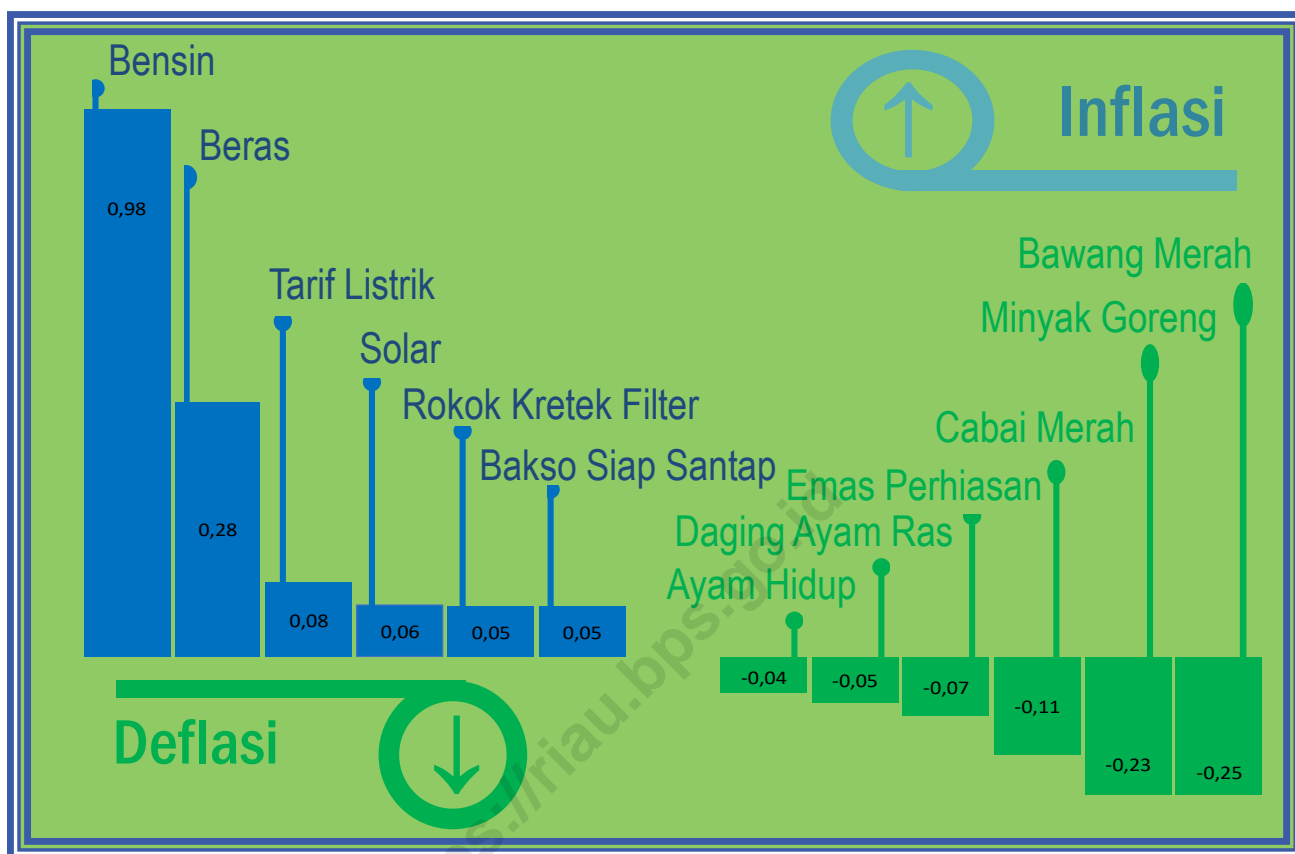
Bensin

Beras

Tarif Listrik

Solar

Rokok Kretek Filter

Bakso Siap Santap

0,98

0,28

0,08

0,06

0,05

0,05

Inflasi

Bawang Merah

Minyak Goreng

Cabai Merah

Emas Perhiasan

Daging Ayam Ras

Ayam Hidup

-0,04

-0,05

-0,07

-0,11

-0,23

-0,25

Deflasi

ps://riau.bps.go.id